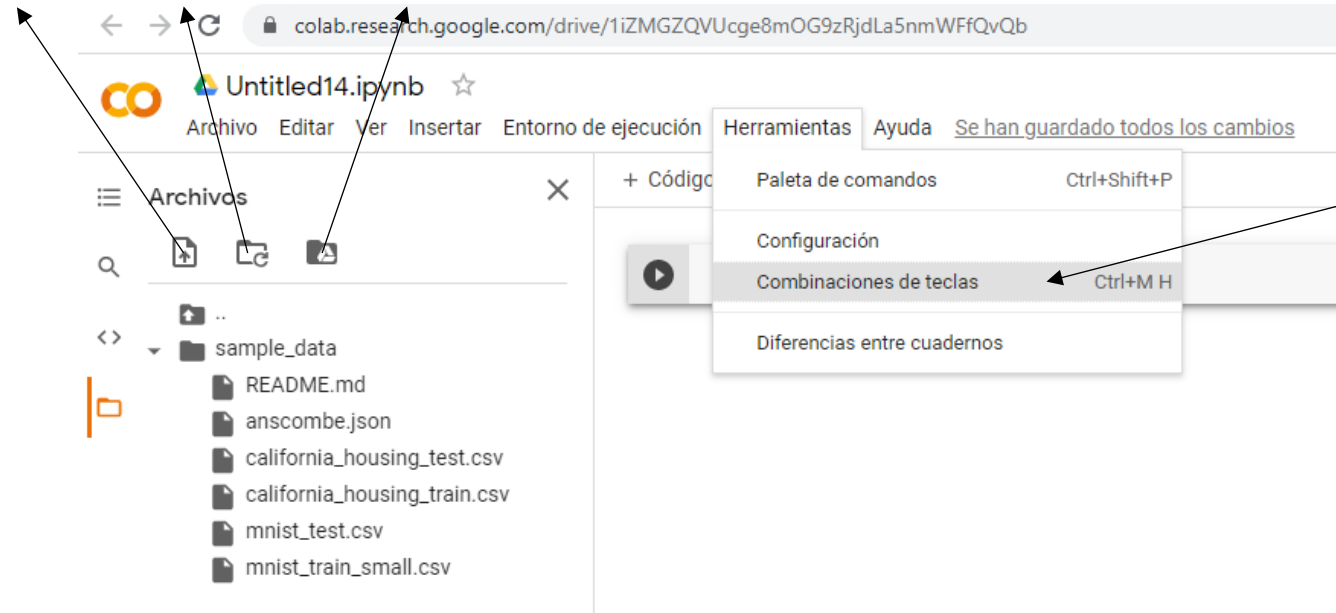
colab.research.google.com/drive/1iZMGZQVUcge8mOG9zRjdLa5nmWFfQvQb

CO

Untitled14.ipynb

Archivo Editar Ver Insertar Entorno de ejecución Herramientas Ayuda Se han guardado todos los cambios

Archivos

+ Códig

Paleta de comandos Ctrl+Shift+P

Configuración

Combinaciones de teclas Ctrl+M H

Diferencias entre cuadernos

..
sample_data
README.md
anscombe.json
california_housing_test.csv
california_housing_train.csv
mnist_test.csv
mnist_train_small.csv